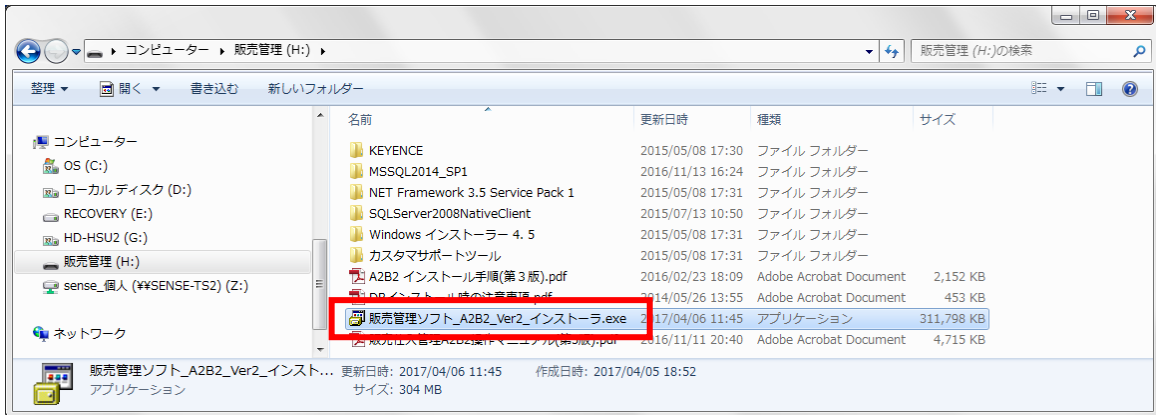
コンピューター ▸ 販売管理 (H:) ▸

販売管理 (H:)の検索

整理 ▾ 開く ▾ 書き込む 新しいフォルダー

コンピューター
OS (C:)
ローカル ディスク (D:)
RECOVERY (E:)
HD-HSU2 (G:)
販売管理 (H:)
sense_個人 (¥¥SENSE-TS2) (Z:)

ネットワーク

| 名前 | 更新日時 | 種類 | サイズ |
|---|---|---|---|
| KEYENCE | 2015/05/08 17:30 | ファイル フォルダー | |
| MSSQL2014_SP1 | 2016/11/13 16:24 | ファイル フォルダー | |
| NET Framework 3.5 Service Pack 1 | 2015/05/08 17:31 | ファイル フォルダー | |
| SQLServer2008NativeClient | 2015/07/13 10:50 | ファイル フォルダー | |
| Windows インストーラー 4. 5 | 2015/05/08 17:31 | ファイル フォルダー | |
| カスタマサポートツール | 2015/05/08 17:31 | ファイル フォルダー | |
| A2B2 インストール手順(第３版).pdf | 2016/02/23 18:09 | Adobe Acrobat Document | 2,152 KB |
| DBインストール時の注意事項.pdf | 2014/05/26 13:55 | Adobe Acrobat Document | 453 KB |
| 販売管理ソフト_A2B2_Ver2_インストーラ.exe | 2017/04/06 11:45 | アプリケーション | 311,798 KB |
| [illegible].pdf | 2016/11/11 20:40 | Adobe Acrobat Document | 4,715 KB |

販売管理ソフト_A2B2_Ver2_インスト... 更新日時: 2017/04/06 11:45 作成日時: 2017/04/05 18:52
アプリケーション サイズ: 304 MB